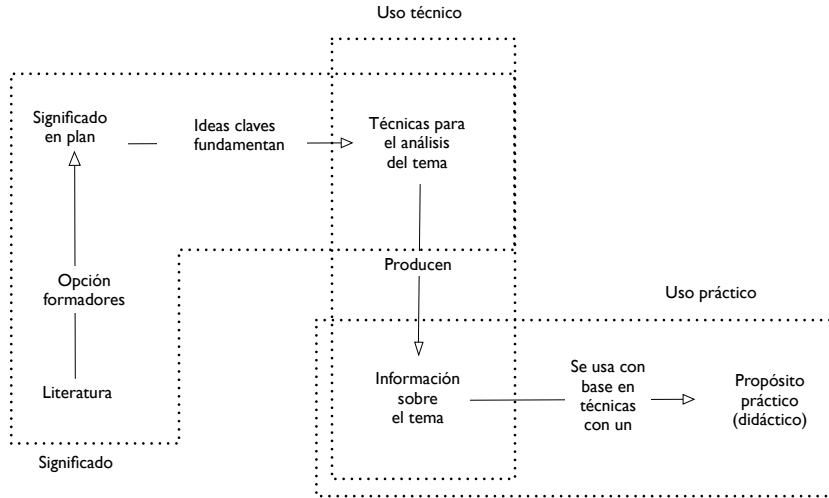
Uso técnico

Significado en plan

Ideas claves fundamentan

Técnicas para el análisis del tema

Opción formadores

Producen

Uso práctico

Literatura

Información sobre el tema

Se usa con base en técnicas con un

Propósito práctico (didáctico)

Significado